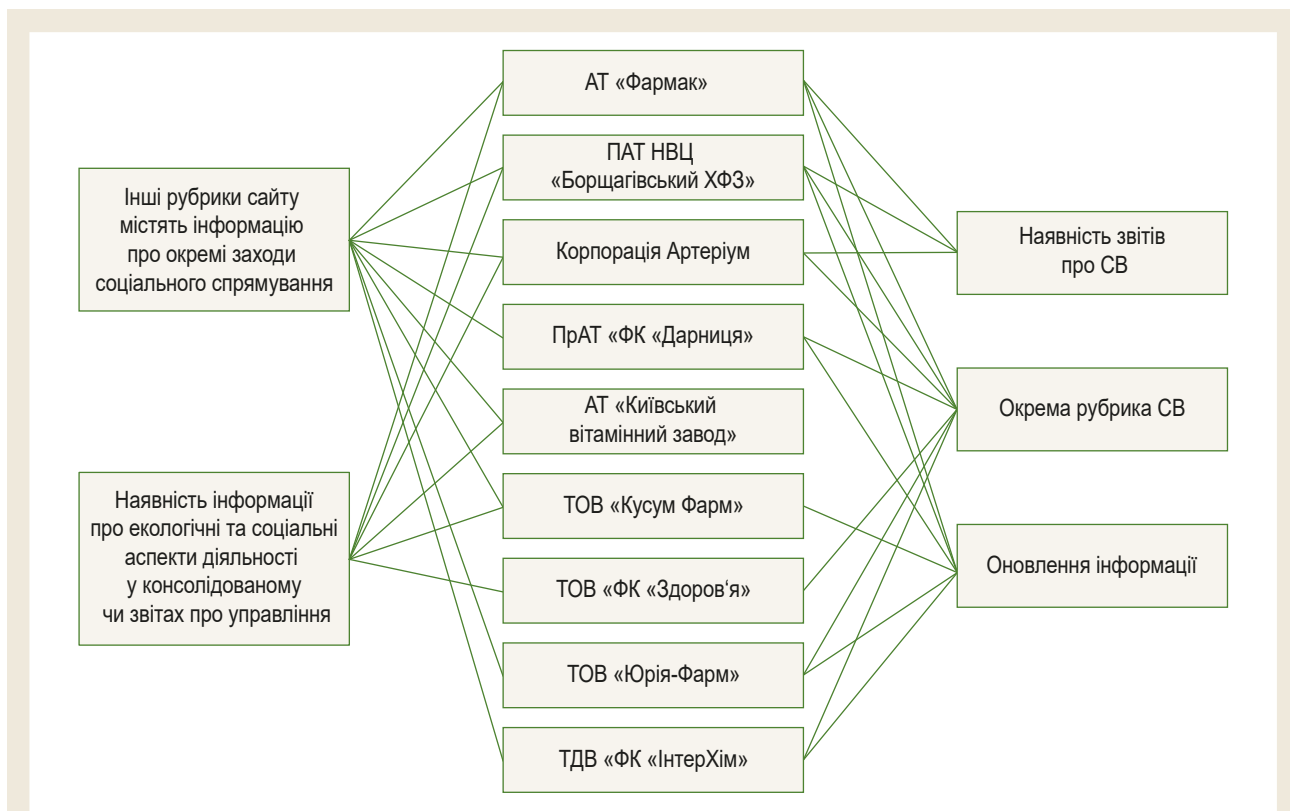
Інші рубрики сайту містять інформацію про окремі заходи соціального спрямування

Наявність інформації про екологічні та соціальні аспекти діяльності у консолідованому чи звітах про управління

АТ «Фармак»

ПАТ НВЦ «Борщагівський ХФЗ»

Корпорація Артеріум

ПрАТ «ФК «Дарниця»

АТ «Київський вітамінний завод»

ТОВ «Кусум Фарм»

ТОВ «ФК «Здоров'я»

ТОВ «Юрія-Фарм»

ТДВ «ФК «ІнтерХім»

Наявність звітів про СВ

Окрема рубрика СВ

Оновлення інформації